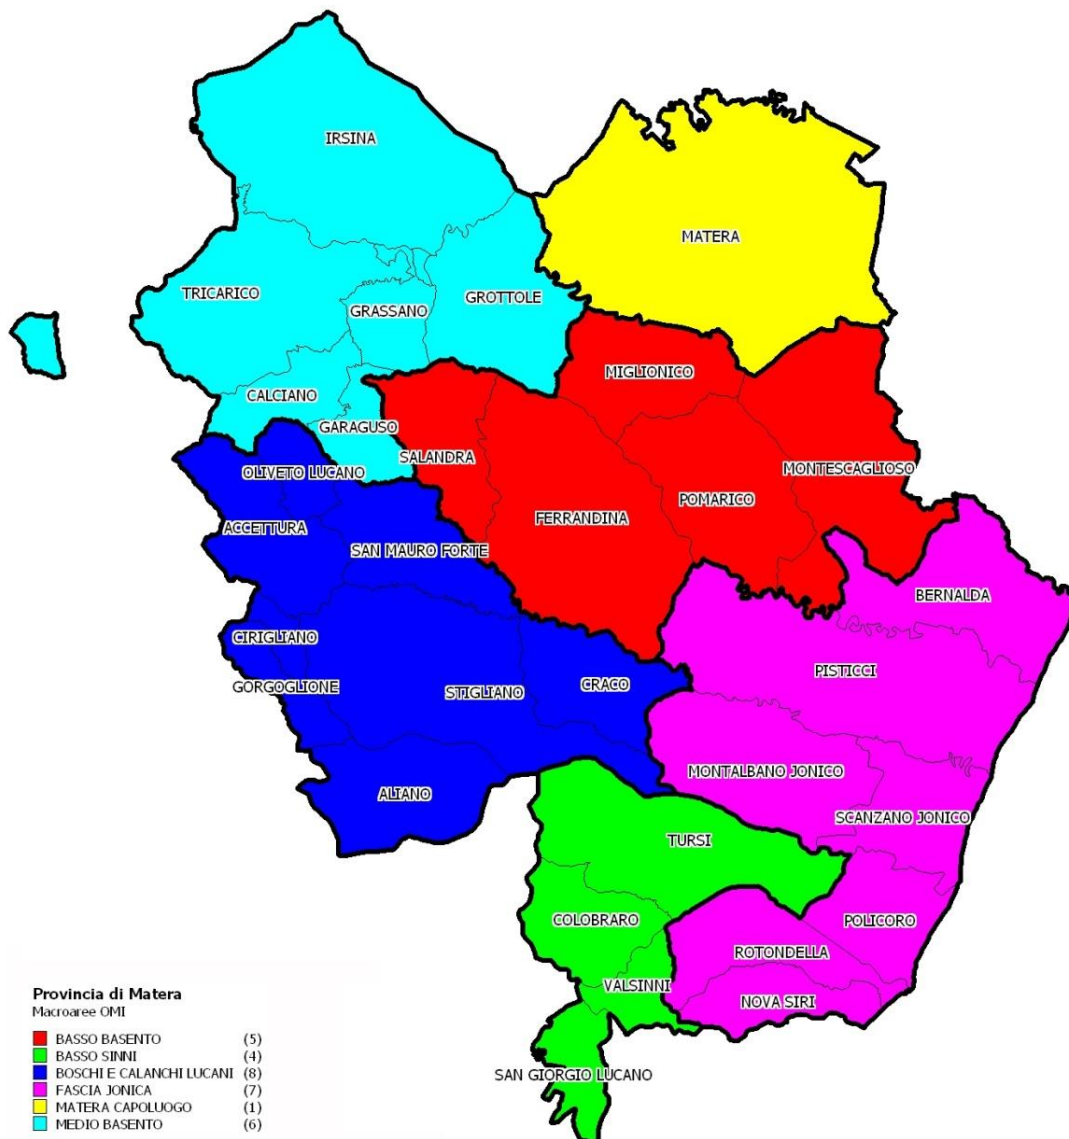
IRSINA

MATERA

TRICARICO

GRASSANO

GROTTOLE

MIGLIONICO

CALCIANO

GARAGUSO

SALANDRA

OLIVETO LUCANO

MONTESCAGLIOSO

POMARICO

ACCETTURA

FERRANDINA

SAN MAURO FORTE

BERNALDA

CIRIGLIANO

PISTICCI

GORGOGLIONE

STIGLIANO

CRACO

MONTALBANO JONICO

ALIANO

SCANZANO JONICO

TURSI

COLOBRARO

POLICORO

ROTONDELLA

VALSINNI

NOVA SIRI

SAN GIORGIO LUCANO

Provincia di Matera
Macroaree OMI

| | | |
|---|---|---|
| | BASSO BASENTO | (5) |
| | BASSO SINNI | (4) |
| | BOSCHI E CALANCHI LUCANI | (8) |
| | FASCIA JONICA | (7) |
| | MATERA CAPOLUOGO | (1) |
| | MEDIO BASENTO | (6) |